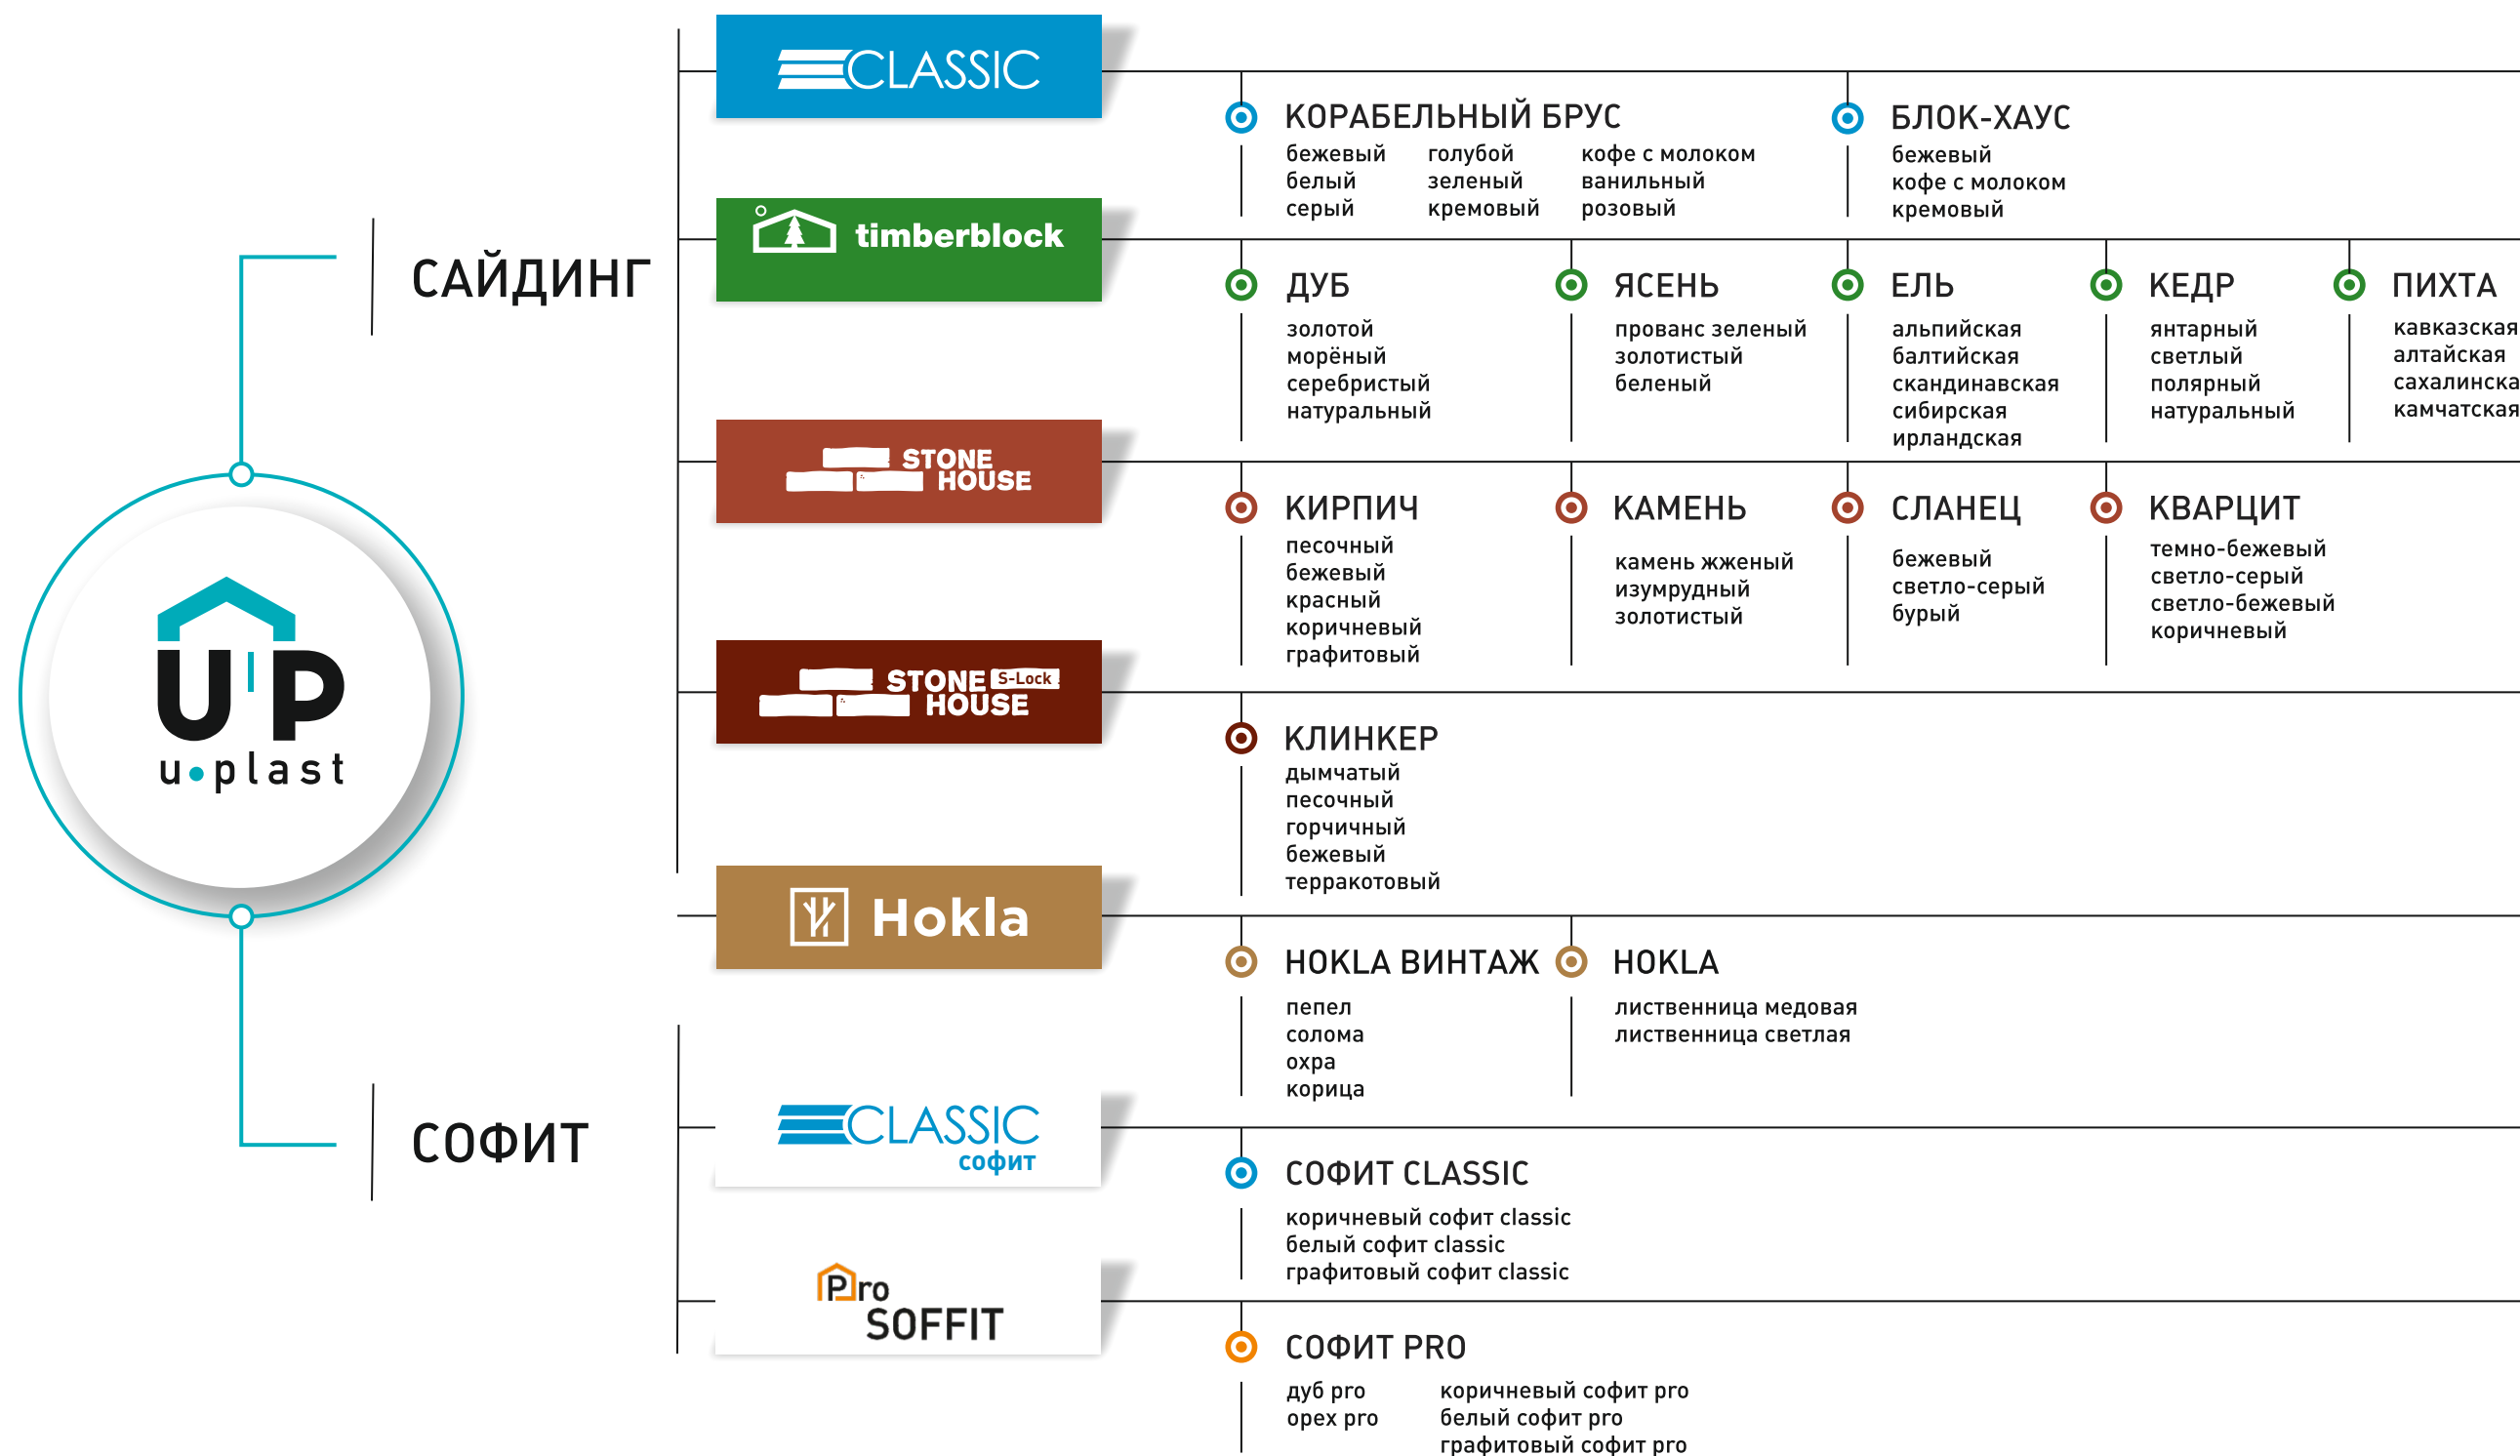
U P
u plast

САЙДИНГ

CLASSIC

КОРАБЕЛЬНЫЙ БРУС
бежевый
белый
серый
голубой
зеленый
кремовый
кофе с молоком
ванильный
розовый

БЛОК-ХАУС
бежевый
кофе с молоком
кремовый

timberblock

ДУБ
золотой
морёный
серебристый
натуральный

ЯСЕНЬ
прованс зеленый
золотистый
беленый

ЕЛЬ
альпийская
балтийская
скандинавская
сибирская
ирландская

КЕДР
янтарный
светлый
полярный
натуральный

ПИХТА
кавказская
алтайская
сахалинска
камчатская

STONE HOUSE

КИРПИЧ
песочный
бежевый
красный
коричневый
графитовый

КАМЕНЬ
камень жженый
изумрудный
золотистый

СЛАНЕЦ
бежевый
светло-серый
бурый

КВАРЦИТ
темно-бежевый
светло-серый
светло-бежевый
коричневый

STONE S-Lock HOUSE

КЛИНКЕР
дымчатый
песочный
горчичный
бежевый
терракотовый

Hokla

HOKLA ВИНТАЖ
пепел
солома
охра
корица

HOKLA
лиственница медовая
лиственница светлая

СОФИТ

CLASSIC софит

СОФИТ CLASSIC
коричневый софит classic
белый софит classic
графитовый софит classic

Pro SOFFIT

СОФИТ PRO
дуб pro
орех pro
коричневый софит pro
белый софит pro
графитовый софит pro